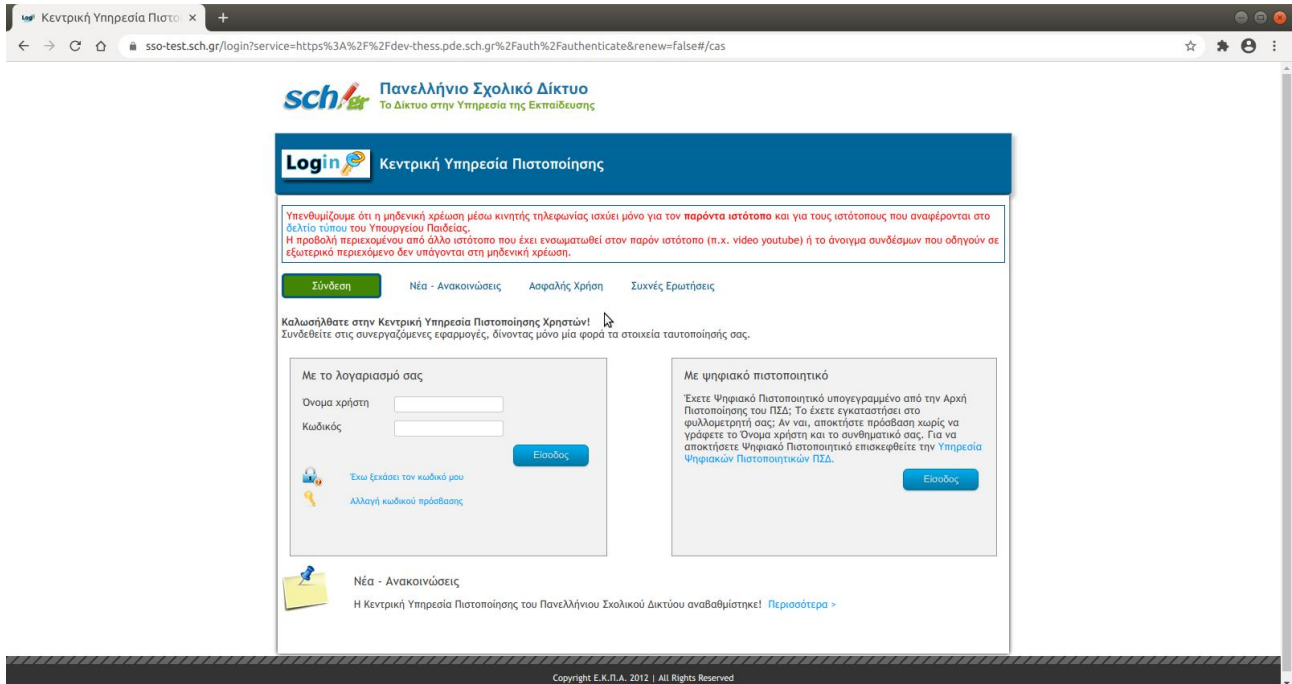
Κεντρική Υπηρεσία Πιστο ×

sso-test.sch.gr/login?service=https%3A%2F%2Fdev-thess.pde.sch.gr%2Fauth%2Fauthenticate&renew=false#/cas

sch.gr Πανελλήνιο Σχολικό Δίκτυο
Το Δίκτυο στην Υπηρεσία της Εκπαίδευσης

Login Κεντρική Υπηρεσία Πιστοποίησης

Υπενθυμίζουμε ότι η μηδενική χρέωση μέσω κινητής τηλεφωνίας ισχύει μόνο για τον παρόντα ιστότοπο και για τους ιστότοπους που αναφέρονται στο δελτίο τύπου του Υπουργείου Παιδείας.
Η προβολή περιεχομένου από άλλο ιστότοπο που έχει ενσωματωθεί στον παρόν ιστότοπο (π.χ. video youtube) ή το άνοιγμα συνδέσμων που οδηγούν σε εξωτερικό περιεχόμενο δεν υπάγονται στη μηδενική χρέωση.

Σύνδεση Νέα - Ανακοινώσεις Ασφαλής Χρήση Συχνές Ερωτήσεις

Καλωσήλθατε στην Κεντρική Υπηρεσία Πιστοποίησης Χρηστών!
Συνδεθείτε στις συνεργαζόμενες εφαρμογές, δίνοντας μόνο μία φορά τα στοιχεία ταυτοποίησής σας.

Με το λογαριασμό σας

Όνομα χρήστη
Κωδικός
Είσοδος

Έχω ξεχάσει τον κωδικό μου
Αλλαγή κωδικού πρόσβασης

Με ψηφιακό πιστοποιητικό

Έχετε Ψηφιακό Πιστοποιητικό υπογεγραμμένο από την Αρχή Πιστοποίησης του ΠΣΔ; Το έχετε εγκαταστήσει στο φυλλομετρητή σας; Αν ναι, αποκτήστε πρόσβαση χωρίς να γράφετε το Όνομα χρήστη και το συνθηματικό σας. Για να αποκτήσετε Ψηφιακό Πιστοποιητικό επισκεφθείτε την Υπηρεσία Ψηφιακών Πιστοποιητικών ΠΣΔ.

Είσοδος

Νέα - Ανακοινώσεις
Η Κεντρική Υπηρεσία Πιστοποίησης του Πανελλήνιου Σχολικού Δικτύου αναβαθμίστηκε! Περισσότερα >

Copyright Ε.Κ.Π.Α. 2012 | All Rights Reserved